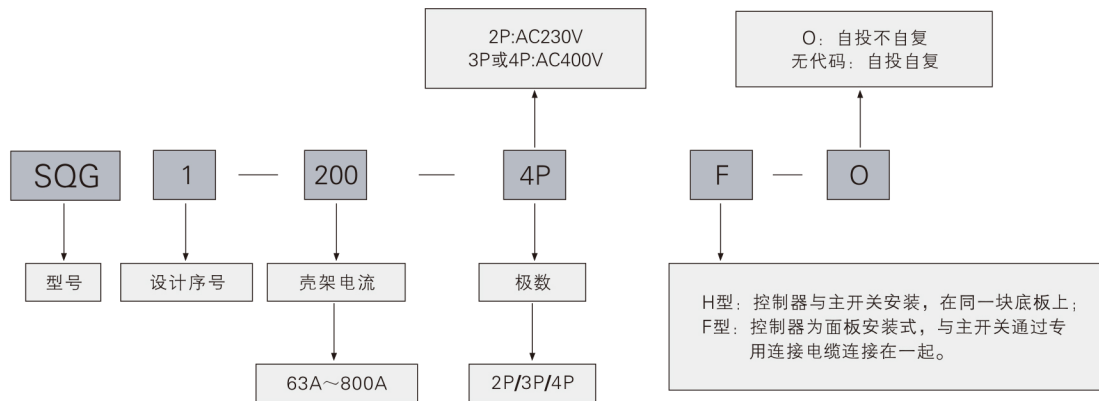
2P:AC230V
3P或4P:AC400V

O：自投不自复
无代码：自投自复

SQG 1 — 200 — 4P F — O

型号

设计序号

壳架电流

63A～800A

极数

2P/3P/4P

H型：控制器与主开关安装，在同一块底板上；
F型：控制器为面板安装式，与主开关通过专用连接电缆连接在一起。